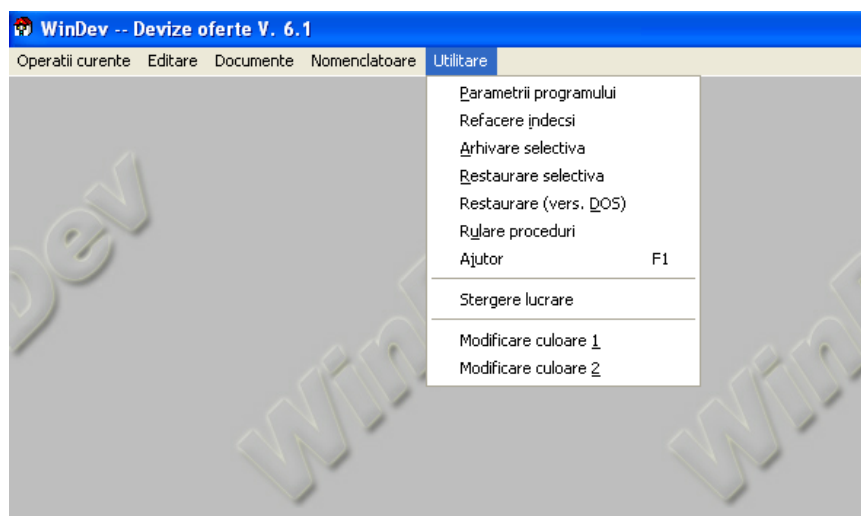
WinDev -- Devize oferte V. 6.1

Operatii curente Editare Documente Nomenclatoare Utilitare

Parametrii programului
Refacere indecsi
Arhivare selectiva
Restaurare selectiva
Restaurare (vers. DOS)
Rulare proceduri
Ajutor F1
Stergere lucrare
Modificare culoare 1
Modificare culoare 2

Dev
WinD
Win